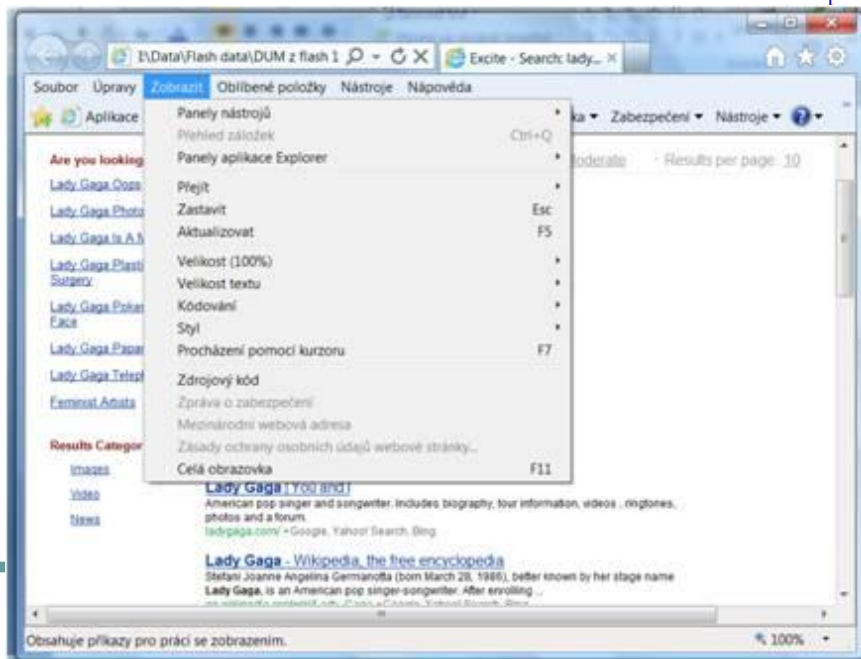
I:\Data\Flash data\DUM z flash 1 Excite - Search: lady...

Soubor Úpravy Zobrazit Oblíbené položky Nástroje Nápověda

Aplikace

ka ▾ Zabezpečení ▾ Nástroje ▾

Panely nástrojů
Přehled záložek Ctrl+Q
Panely aplikace Explorer
Přejít
Zastavit Esc
Aktualizovat F5
Velikost (100%)
Velikost textu
Kódování
Styl
Procházení pomocí kurzoru F7
Zdrojový kód
Zpráva o zabezpečení
Mezinárodní webová adresa
Zásady ochrany osobních údajů webové stránky...
Celá obrazovka F11

Are you looking

Lady Gaga Oops
Lady Gaga Photo
Lady Gaga Is A N
Lady Gaga Plastic Surgery
Lady Gaga Poker Face
Lady Gaga Papar
Lady Gaga Telep
Feminist Artists

oderate · Results per page: 10

Results Categor
Images
Video
News

Lady Gaga | You and I
American pop singer and songwriter. Includes biography, tour information, videos , ringtones, photos and a forum.
ladygaga.com/ • Google, Yahoo! Search, Bing

Lady Gaga - Wikipedia, the free encyclopedia
Stefani Joanne Angelina Germanotta (born March 28, 1986), better known by her stage name Lady Gaga, is an American pop singer-songwriter. After enrolling ...
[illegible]

Obsahuje příkazy pro práci se zobrazením.

100%